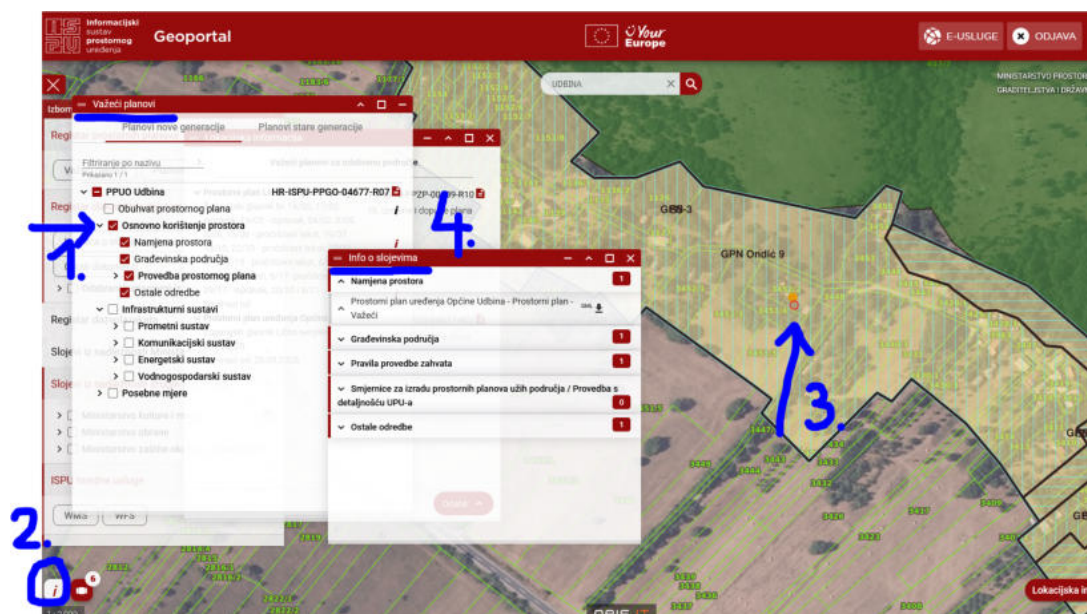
Informacijski sustav prostornog uređenja
Geoportal
Your Europe
E-USLUGE
ODJAVA
UDBINA
MINISTARSTVO PROSTOR
GRADITELJSTVA I DRŽAV

Važeći planovi
Planovi nove generacije
Planovi stare generacije
Filtriranje po nazivu
Prikazano 1 / 1
PPUO Udbina
HR-ISPU-PPGO-04677-R07
Obuhvat prostornog plana
Osnovno korištenje prostora
Namjena prostora
Građevinska područja
Provedba prostornog plana
Ostale odredbe
Infrastrukturni sustavi
Prometni sustav
Komunikacijski sustav
Energetski sustav
Vodnogospodarski sustav
Posebne mjere

Info o slojevima
Namjena prostora
1
Prostorni plan uređenja Općine Udbina - Prostorni plan - Važeći
Građevinska područja
1
Pravila provedbe zahvata
1
Smjernice za izradu prostornih planova užih područja / Provedba s detaljnošću UPU-a
0
Ostale odredbe
1

Važeći planovi na odabranom području
PZP-00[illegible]-R10
i dopuna plana

Registar
Sloje
ISPU
WMS
WFS

GPN Ondić 9
GPN Ondić 3

1.
2.
3.
4.

6
Lokacijska i